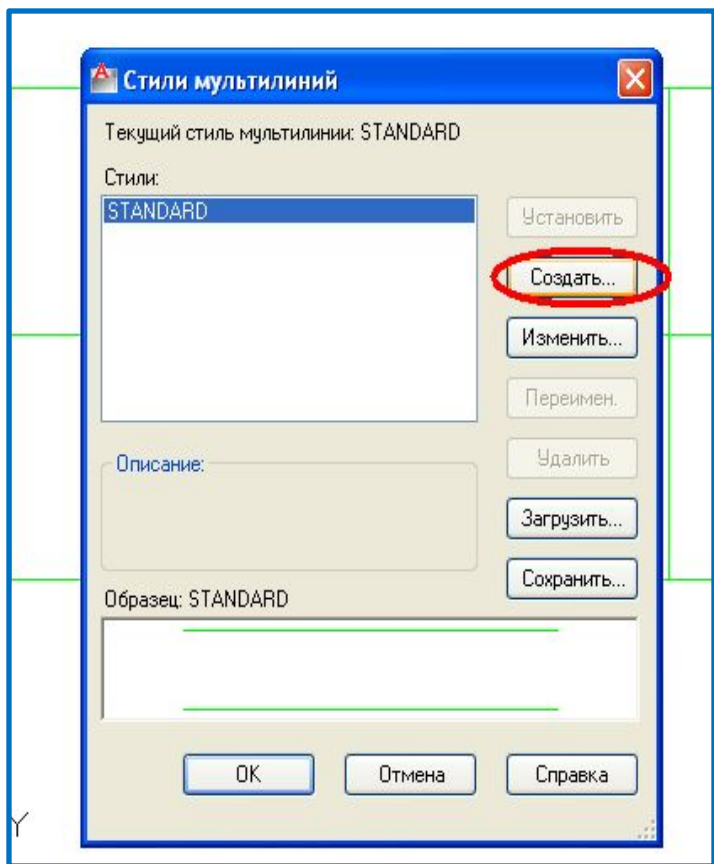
Стили мультилиний

Текущий стиль мультилинии: STANDARD

Стили:

STANDARD

Установить

Создать...

Изменить...

Переимен.

Удалить

Описание:

Загрузить...

Сохранить...

Образец: STANDARD

OK

Отмена

Справка

Y